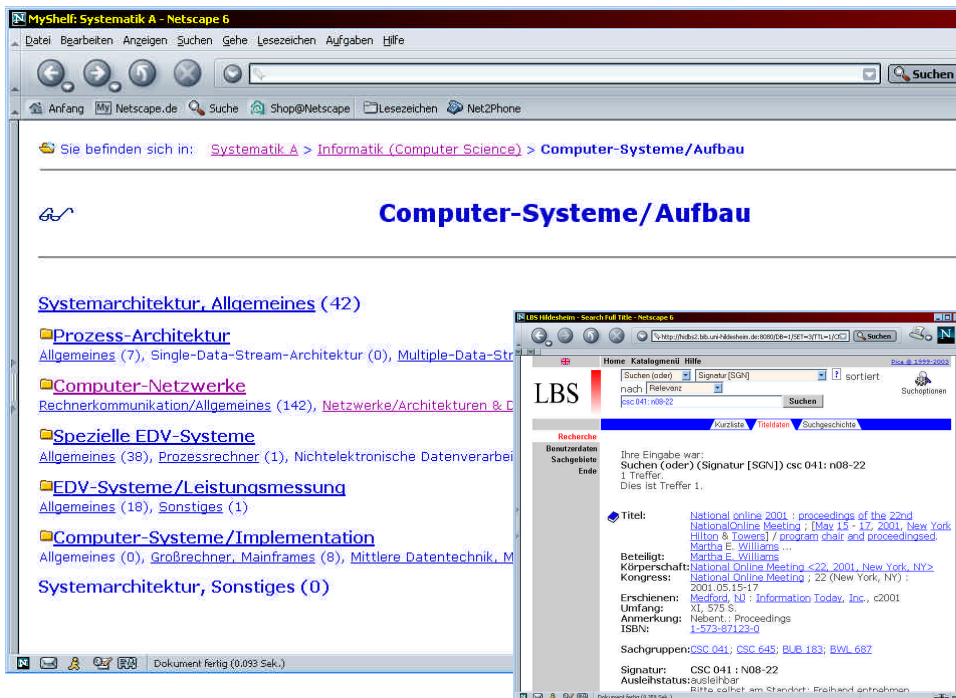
MyShelf: Systematik A - Netscape 6

Datei Bearbeiten Anzeigen Suchen Gehe Lesezeichen Aufgaben Hilfe

Suchen

Anfang Netscape.de Suche Shop@Netscape Lesezeichen Net2Phone

Sie befinden sich in: Systematik A > Informatik (Computer Science) > Computer-Systeme/Aufbau

Computer-Systeme/Aufbau

Systemarchitektur, Allgemeines (42)

Prozess-Architektur
Allgemeines (7), Single-Data-Stream-Architektur (0), Multiple-Data-Str

Computer-Netzwerke
Rechnerkommunikation/Allgemeines (142), Netzwerke/Architekturen & D

Spezielle EDV-Systeme
Allgemeines (38), Prozessrechner (1), Nichtelektronische Datenverarbei

EDV-Systeme/Leistungsmessung
Allgemeines (18), Sonstiges (1)

Computer-Systeme/Implementation
Allgemeines (0), Großrechner, Mainframes (8), Mittlere Datentechnik, M

Systemarchitektur, Sonstiges (0)

Dokument fertig (0.093 Sek.)

LBS Hildesheim - Search Full Title - Netscape 6

http://hidbs2.bib.uni-hildesheim.de:8080/DB=1/SET=3/TTL=1/CIC Suchen

Home Katalogmenü Hilfe Pica © 1999-2003

LBS

Suchen (oder) Signatur [SGN] ? sortiert
nach Relevanz
csc 041: n08-22 Suchen
Suchoptionen

Kurzliste Titeldaten Suchgeschichte

Recherche
Benutzerdaten
Sachgebiete
Ende

Ihre Eingabe war:
Suchen (oder) (Signatur [SGN]) csc 041: n08-22
1 Treffer.
Dies ist Treffer 1.

Titel: National online 2001 : proceedings of the 22nd NationalOnline Meeting ; [May 15 - 17, 2001, New York Hilton & Towers] / program chair and proceedingsed. Martha E. Williams ...
Beteiligt: Martha E. Williams
Körperschaft: National Online Meeting <22, 2001, New York, NY>
Kongress: National Online Meeting ; 22 (New York, NY) : 2001.05.15-17
Erschienen: Medford, NJ : Information Today, Inc., c2001
Umfang: XI, 575 S.
Anmerkung: Nebent.: Proceedings
ISBN: 1-573-87123-0

Sachgruppen: CSC 041; CSC 645; BUB 183; BWL 687

Signatur: CSC 041 : N08-22
Ausleihstatus: ausleihbar
Bitte selbst am Standort: Freihand entnehmen

Dokument fertig